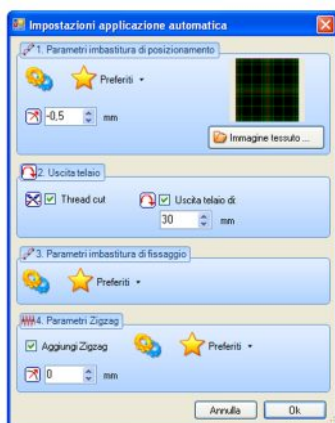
Impostazioni applicazione automatica

1. Parametri imbastitura di posizionamento

Preferiti

-0,5 mm

Immagine tessuto ...

2. Uscita telaio

Thread cut

Uscita telaio di:

30 mm

3. Parametri imbastitura di fissaggio

Preferiti

4. Parametri Zigzag

Aggiungi Zigzag

Preferiti

0 mm

Annulla

Ok